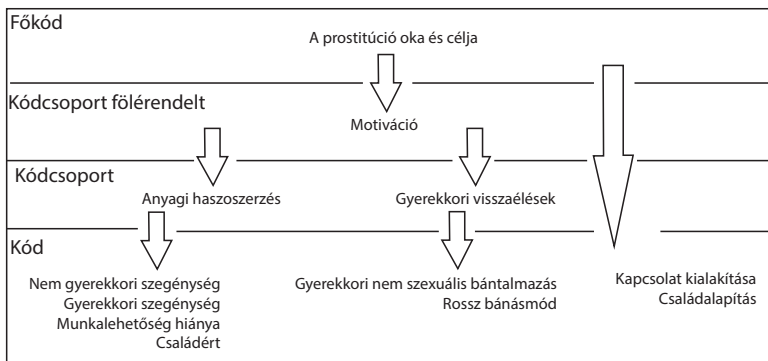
Főkód

A prostitúció oka és célja

Kódcsoport fölérendelt

Motiváció

Kódcsoport

Anyagi haszoszerzés

Gyerekkori visszaélések

Kód

Nem gyerekkori szegénység
Gyerekkori szegénység
Munkalehetőség hiánya
Családért

Gyerekkori nem szexuális bántalmazás
Rossz bánásmód

Kapcsolat kialakítása
Családalapítás